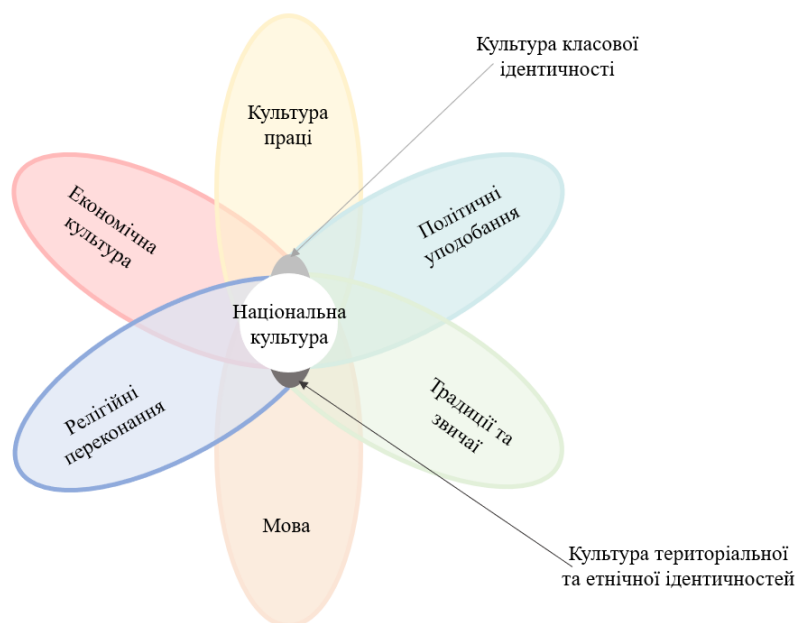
Культура класової ідентичності

Культура праці

Економічна культура

Політичні уподобання

Національна культура

Релігійні переконання

Традиції та звичаї

Мова

Культура територіальної та етнічної ідентичностей